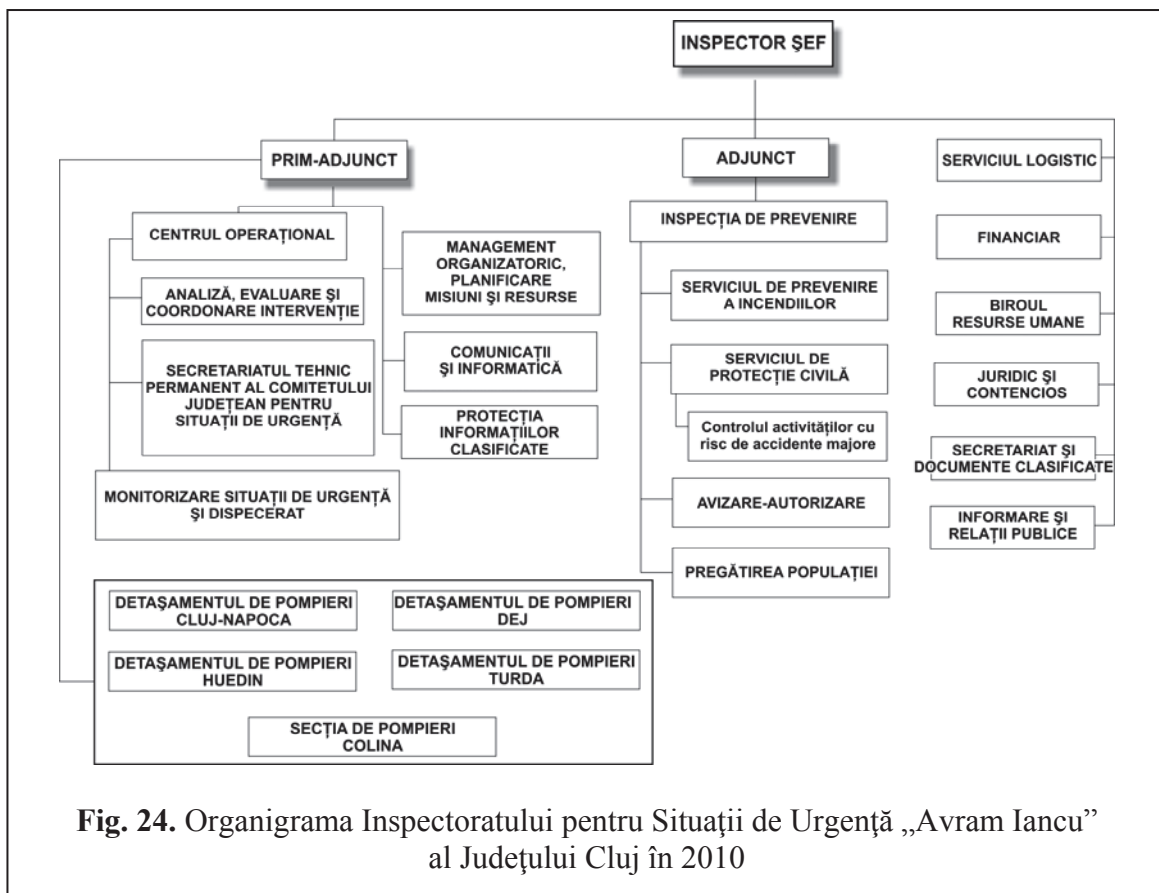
INSPECTOR ŞEF

PRIM-ADJUNCT

ADJUNCT

SERVICIUL LOGISTIC

CENTRUL OPERAŢIONAL

ANALIZĂ, EVALUARE ŞI COORDONARE INTERVENŢIE

SECRETARIATUL TEHNIC PERMANENT AL COMITETULUI JUDEŢEAN PENTRU SITUAŢII DE URGENŢĂ

MANAGEMENT ORGANIZATORIC, PLANIFICARE MISIUNI ŞI RESURSE

COMUNICAŢII ŞI INFORMATICĂ

PROTECŢIA INFORMAŢIILOR CLASIFICATE

MONITORIZARE SITUAŢII DE URGENŢĂ ŞI DISPECERAT

INSPECŢIA DE PREVENIRE

SERVICIUL DE PREVENIRE A INCENDIILOR

SERVICIUL DE PROTECŢIE CIVILĂ

Controlul activităţilor cu risc de accidente majore

AVIZARE-AUTORIZARE

PREGĂTIREA POPULAŢIEI

FINANCIAR

BIROUL RESURSE UMANE

JURIDIC ŞI CONTENCIOS

SECRETARIAT ŞI DOCUMENTE CLASIFICATE

INFORMARE ŞI RELAŢII PUBLICE

DETAŞAMENTUL DE POMPIERI CLUJ-NAPOCA

DETAŞAMENTUL DE POMPIERI DEJ

DETAŞAMENTUL DE POMPIERI HUEDIN

DETAŞAMENTUL DE POMPIERI TURDA

SECŢIA DE POMPIERI COLINA

**Fig. 24.** Organigrama Inspectoratului pentru Situaţii de Urgenţă „Avram Iancu'' al Judeţului Cluj în 2010